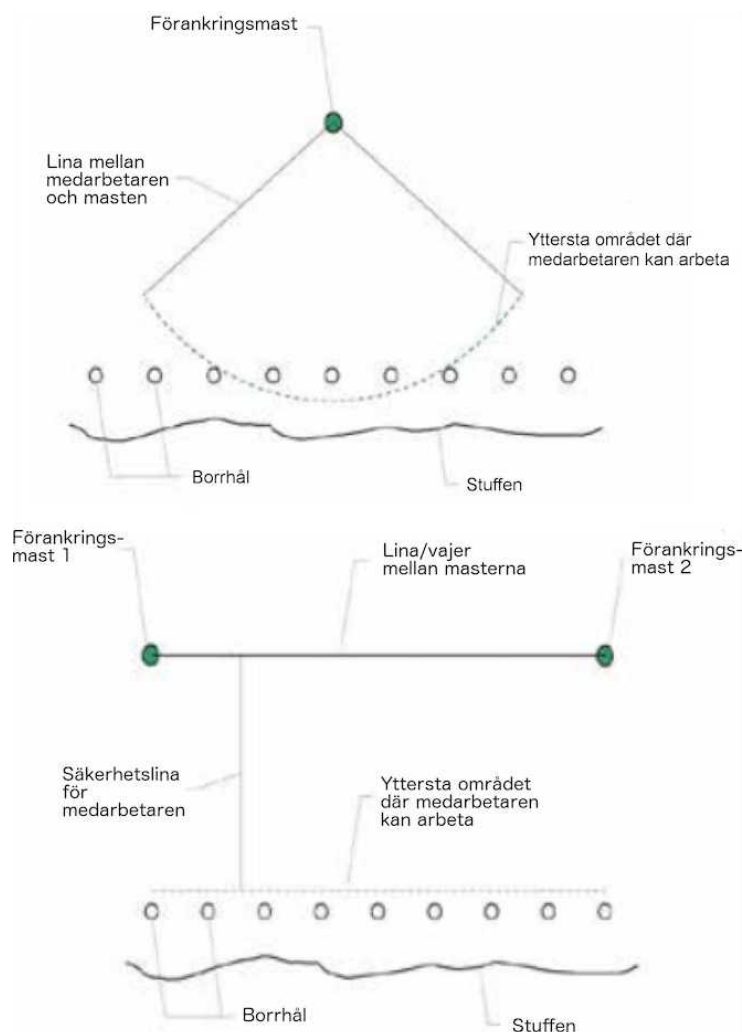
Förankringsmast

Lina mellan medarbetaren och masten

Yttersta området där medarbetaren kan arbeta

Borrhål

Stuffen

Förankrings-mast 1

Lina/vajer mellan masterna

Förankrings-mast 2

Säkerhetslina för medarbetaren

Yttersta området där medarbetaren kan arbeta

Borrhål

Stuffen